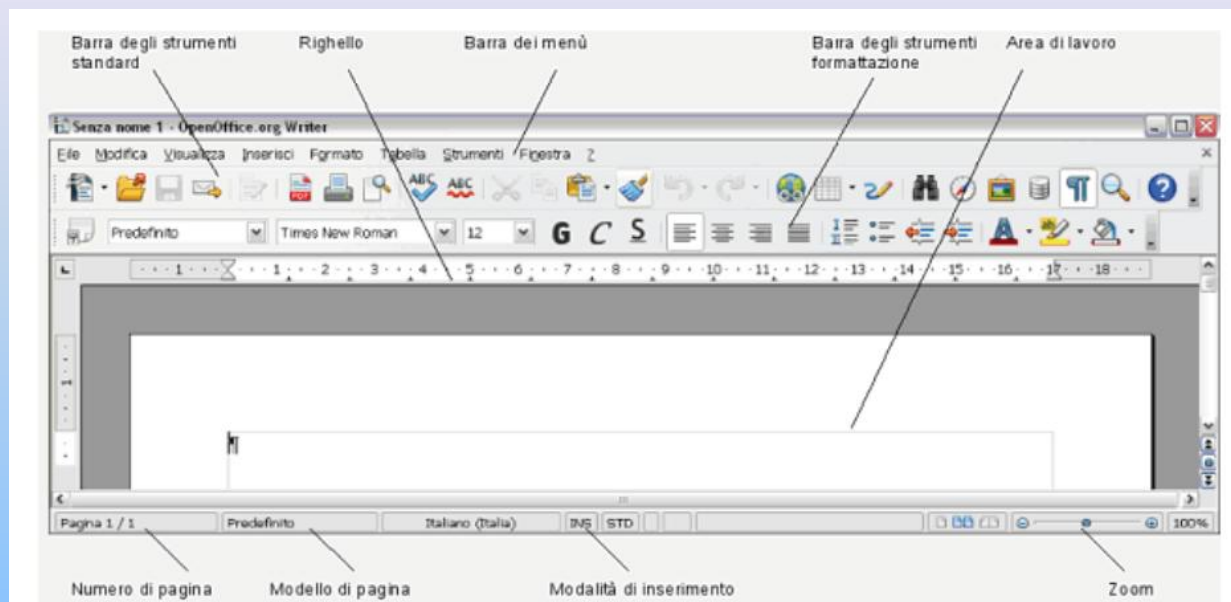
Barra degli strumenti standard

Righello

Barra dei menù

Barra degli strumenti formattazione

Area di lavoro

Senza nome 1 - OpenOffice.org Writer

File Modifica Visualizza Inserisci Formato Tabella Strumenti Finestra ?

Predefinito Times New Roman 12 G C S

1 2 3 4 5 6 7 8 9 10 11 12 13 14 15 16 17 18

Pagina 1 / 1 Predefinito Italiano (Italia) INS STD 100%

Numero di pagina

Modello di pagina

Modalità di inserimento

Zoom